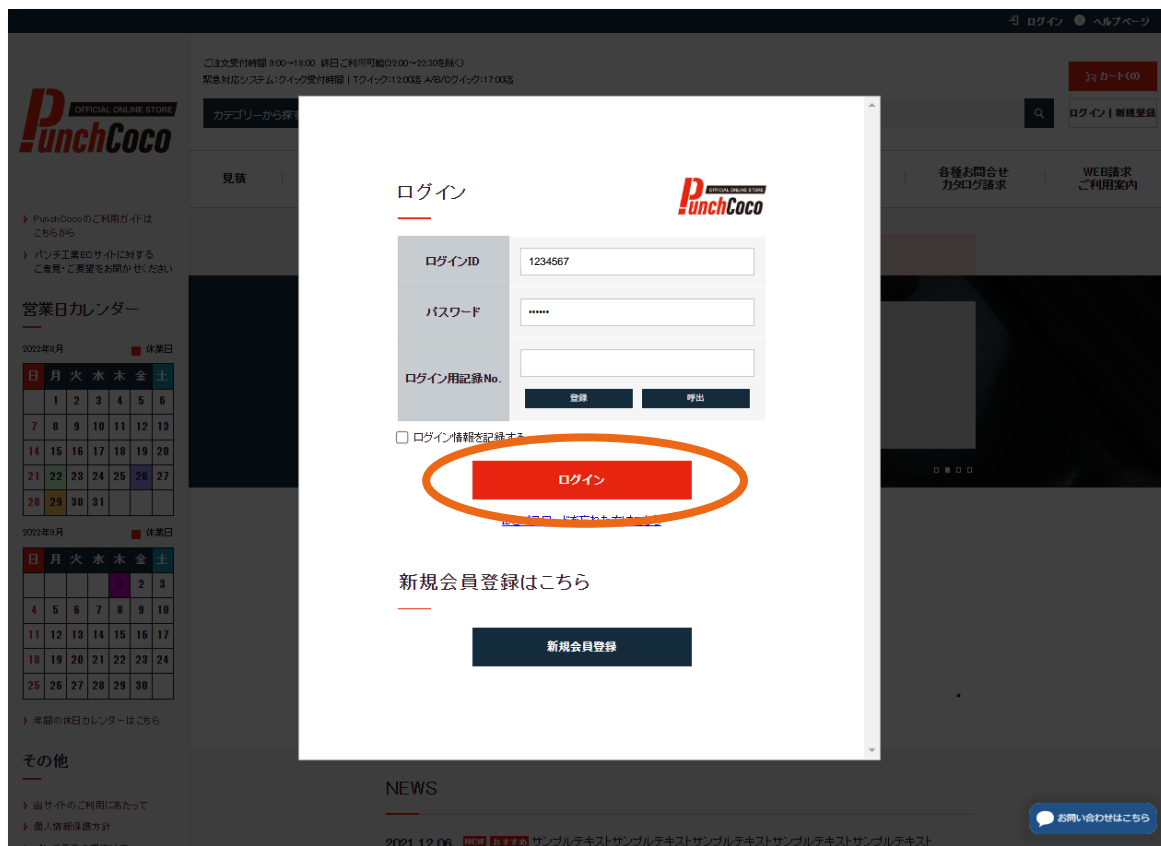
ログイン ヘルプページ

ご注文受付時間 9:00～18:00 終日ご利用可能(22:00～22:30を除く)
緊急対応システム：クイック受付時間 | Tクイック:12:00迄 A/B/Cクイック:17:00迄

カート(0)

PunchCoco OFFICIAL ONLINE STORE

カテゴリーから探す

ログイン | 新規登録

見積

各種お問合せ カタログ請求

WEB請求 ご利用案内

› PunchCocoのご利用ガイドは こちらから
› パンチ工業ECサイトに対する ご意見・ご要望をお聞かせください

営業日カレンダー

2022年8月 休業日

| 日 | 月 | 火 | 水 | 木 | 金 | 土 |
|---|---|---|---|---|---|---|
| | 1 | 2 | 3 | 4 | 5 | 6 |
| 7 | 8 | 9 | 10 | 11 | 12 | 13 |
| 14 | 15 | 16 | 17 | 18 | 19 | 20 |
| 21 | 22 | 23 | 24 | 25 | 26 | 27 |
| 28 | 29 | 30 | 31 | | | |

2022年9月 休業日

| 日 | 月 | 火 | 水 | 木 | 金 | 土 |
|---|---|---|---|---|---|---|
| | | | | 1 | 2 | 3 |
| 4 | 5 | 6 | 7 | 8 | 9 | 10 |
| 11 | 12 | 13 | 14 | 15 | 16 | 17 |
| 18 | 19 | 20 | 21 | 22 | 23 | 24 |
| 25 | 26 | 27 | 28 | 29 | 30 | |

› 年間の休日カレンダーはこちら

その他

› 当サイトのご利用にあたって
› 個人情報保護方針

ログイン

PunchCoco OFFICIAL ONLINE STORE

| ログインID | 1234567 |
|---|---|
| パスワード | •••••• |
| ログイン用記録No. | 登録 呼出 |

ログイン情報を記録する

ログイン

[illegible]

新規会員登録はこちら

新規会員登録

NEWS

2021.12.06 NEW おすすめ サンプルテキストサンプルテキストサンプルテキストサンプルテキストサンプルテキスト

お問い合わせはこちら